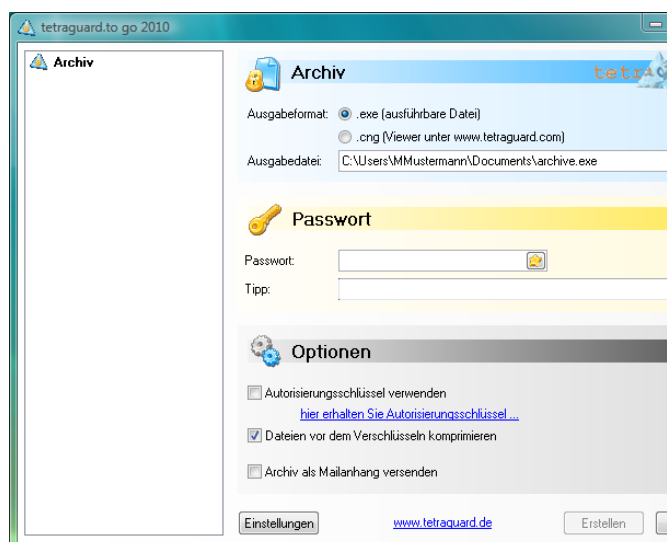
tetraguard.to go 2010

Archiv

Archiv

tetra

Ausgabeformat: .exe (ausführbare Datei)

.cng (Viewer unter www.tetraguard.com)

Ausgabedatei: C:\Users\MMustermann\Documents\archive.exe

Passwort

Passwort:

Tipp:

Optionen

Autorisierungsschlüssel verwenden

hier erhalten Sie Autorisierungsschlüssel ...

Dateien vor dem Verschlüsseln komprimieren

Archiv als Mailanhang versenden

Einstellungen

www.tetraguard.de

Erstellen